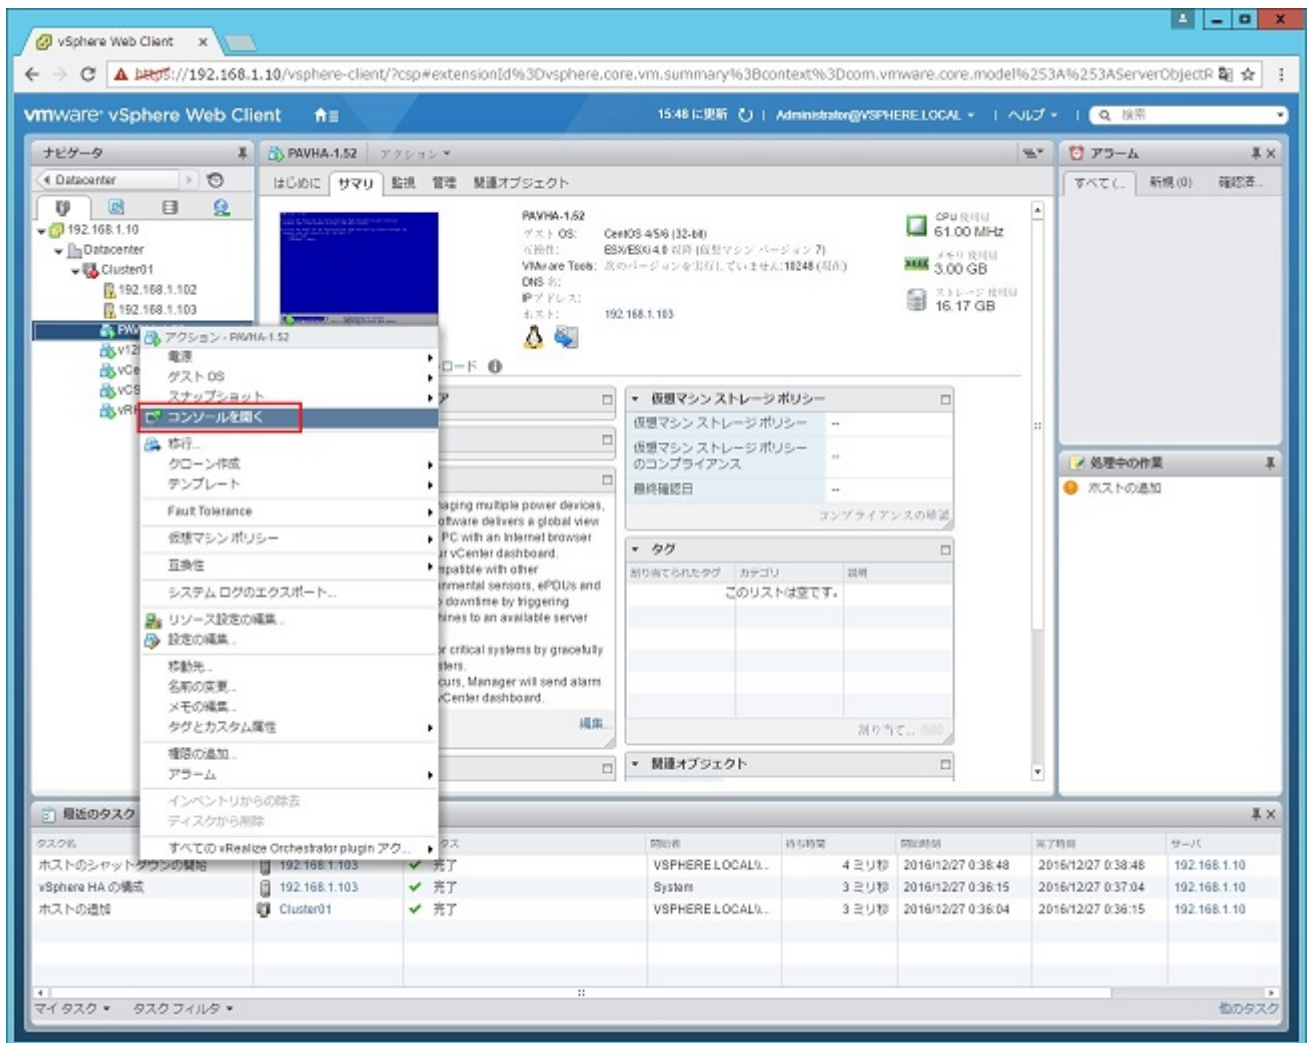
vSphere Web Client ×

https://192.168.1.10/vsphere-client/?csp#extensionId%3Dvsphere.core.vm.summary%3Bcontext%3Dcom.vmware.core.model%253A%253AServerObjectR

vmware vSphere Web Client

15:48 に更新 | Administrator@VSPHERE.LOCAL ▾ | ヘルプ ▾ | 検索

ナビゲータ
Datacenter
192.168.1.10
Datacenter
Cluster01
192.168.1.102
192.168.1.103
PAV
v12
vCe
vCS
vRI

PAVHA-1.52 アクション ▾
はじめに サマリ 監視 管理 関連オブジェクト

PAVHA-1.52
ゲスト OS: CentOS 4/5/6 (32-bit)
互換性: ESX/ESXi 4.0 以降 (仮想マシン バージョン 7)
VMware Tools: 次のバージョンを実行していません:10248 (現在)
DNS 名:
IP アドレス:
ホスト: 192.168.1.103

CPU 使用量 61.00 MHz
メモリ使用量 3.00 GB
ストレージ使用量 16.17 GB

アクション - PAVHA-1.52
電源
ゲスト OS
スナップショット
コンソールを開く
移行...
クローン作成
テンプレート
Fault Tolerance
仮想マシン ポリシー
互換性
システム ログのエクスポート...
リソース設定の編集...
設定の編集...
移動先...
名前の変更...
メモの編集...
タグとカスタム属性
権限の追加...
アラーム
インベントリからの除去
ディスクから削除
すべての vRealize Orchestrator plugin アク...

ロード

aging multiple power devices, oftware delivers a global view PC with an Internet browser r vCenter dashboard. npatible with other nmental sensors, ePDUs and downtime by triggering hines to an available server

r critical systems by gracefully sters. curs, Manager will send alarm vCenter dashboard.
編集...

仮想マシン ストレージ ポリシー
| 仮想マシン ストレージ ポリシー | -- |
|---|---|
| 仮想マシン ストレージ ポリシーのコンプライアンス | -- |
| 最終確認日 | -- |
コンプライアンスの確認

タグ
| 割り当てられたタグ | カテゴリ | 説明 |
|---|---|---|
| このリストは空です。 | | |
割り当て... 削除

関連オブジェクト

アラーム
すべて(... 新規 (0) 確認済...

処理中の作業
ホストの通知

最近のタスク
| タスク名 | ターゲット | ステータス | 開始者 | 待ち時間 | 開始時刻 | 完了時刻 | サーバ |
|---|---|---|---|---|---|---|---|
| ホストのシャットダウンの開始 | 192.168.1.103 | 完了 | VSPHERE.LOCAL\\... | 4 ミリ秒 | 2016/12/27 0:38:48 | 2016/12/27 0:38:48 | 192.168.1.10 |
| vSphere HA の構成 | 192.168.1.103 | 完了 | System | 3 ミリ秒 | 2016/12/27 0:36:15 | 2016/12/27 0:37:04 | 192.168.1.10 |
| ホストの追加 | Cluster01 | 完了 | VSPHERE.LOCAL\\... | 3 ミリ秒 | 2016/12/27 0:36:04 | 2016/12/27 0:36:15 | 192.168.1.10 |

マイ タスク ▾ タスク フィルタ ▾
他のタスク